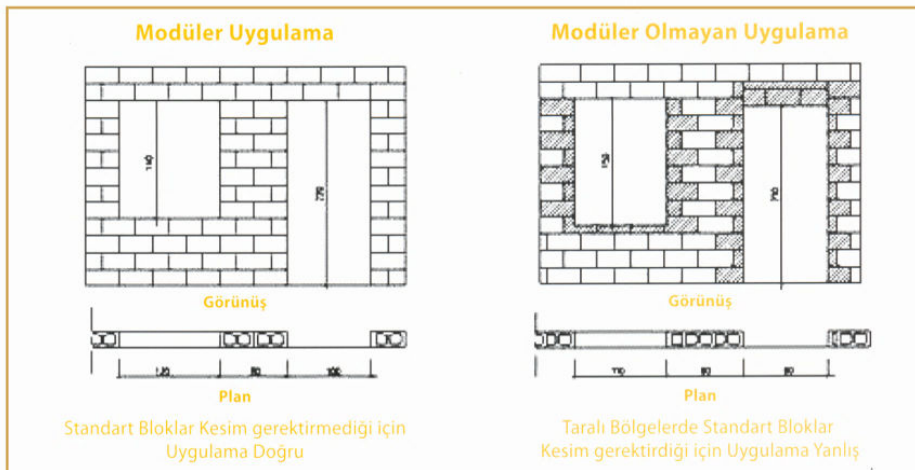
Modüler Uygulama

140

270

Görünüş

120

80

100

Plan

Standart Bloklar Kesim gerektirmediği için Uygulama Doğru

Modüler Olmayan Uygulama

150

210

Görünüş

110

80

80

Plan

Taralı Bölgelerde Standart Bloklar Kesim gerektirdiği için Uygulama Yanlış